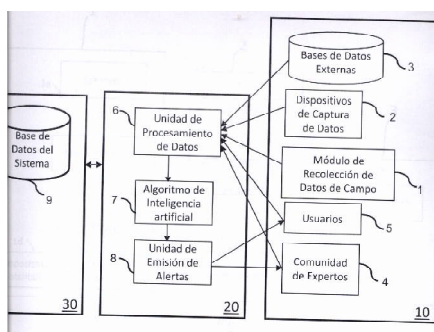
Base de Datos del Sistema
9
30

6
Unidad de Procesamiento de Datos
7
Algoritmo de Inteligencia artificial
8
Unidad de Emisión de Alertas
20

Bases de Datos Externas
3
Dispositivos de Captura de Datos
2
Módulo de Recolección de Datos de Campo
1
Usuarios
5
Comunidad de Expertos
4
10